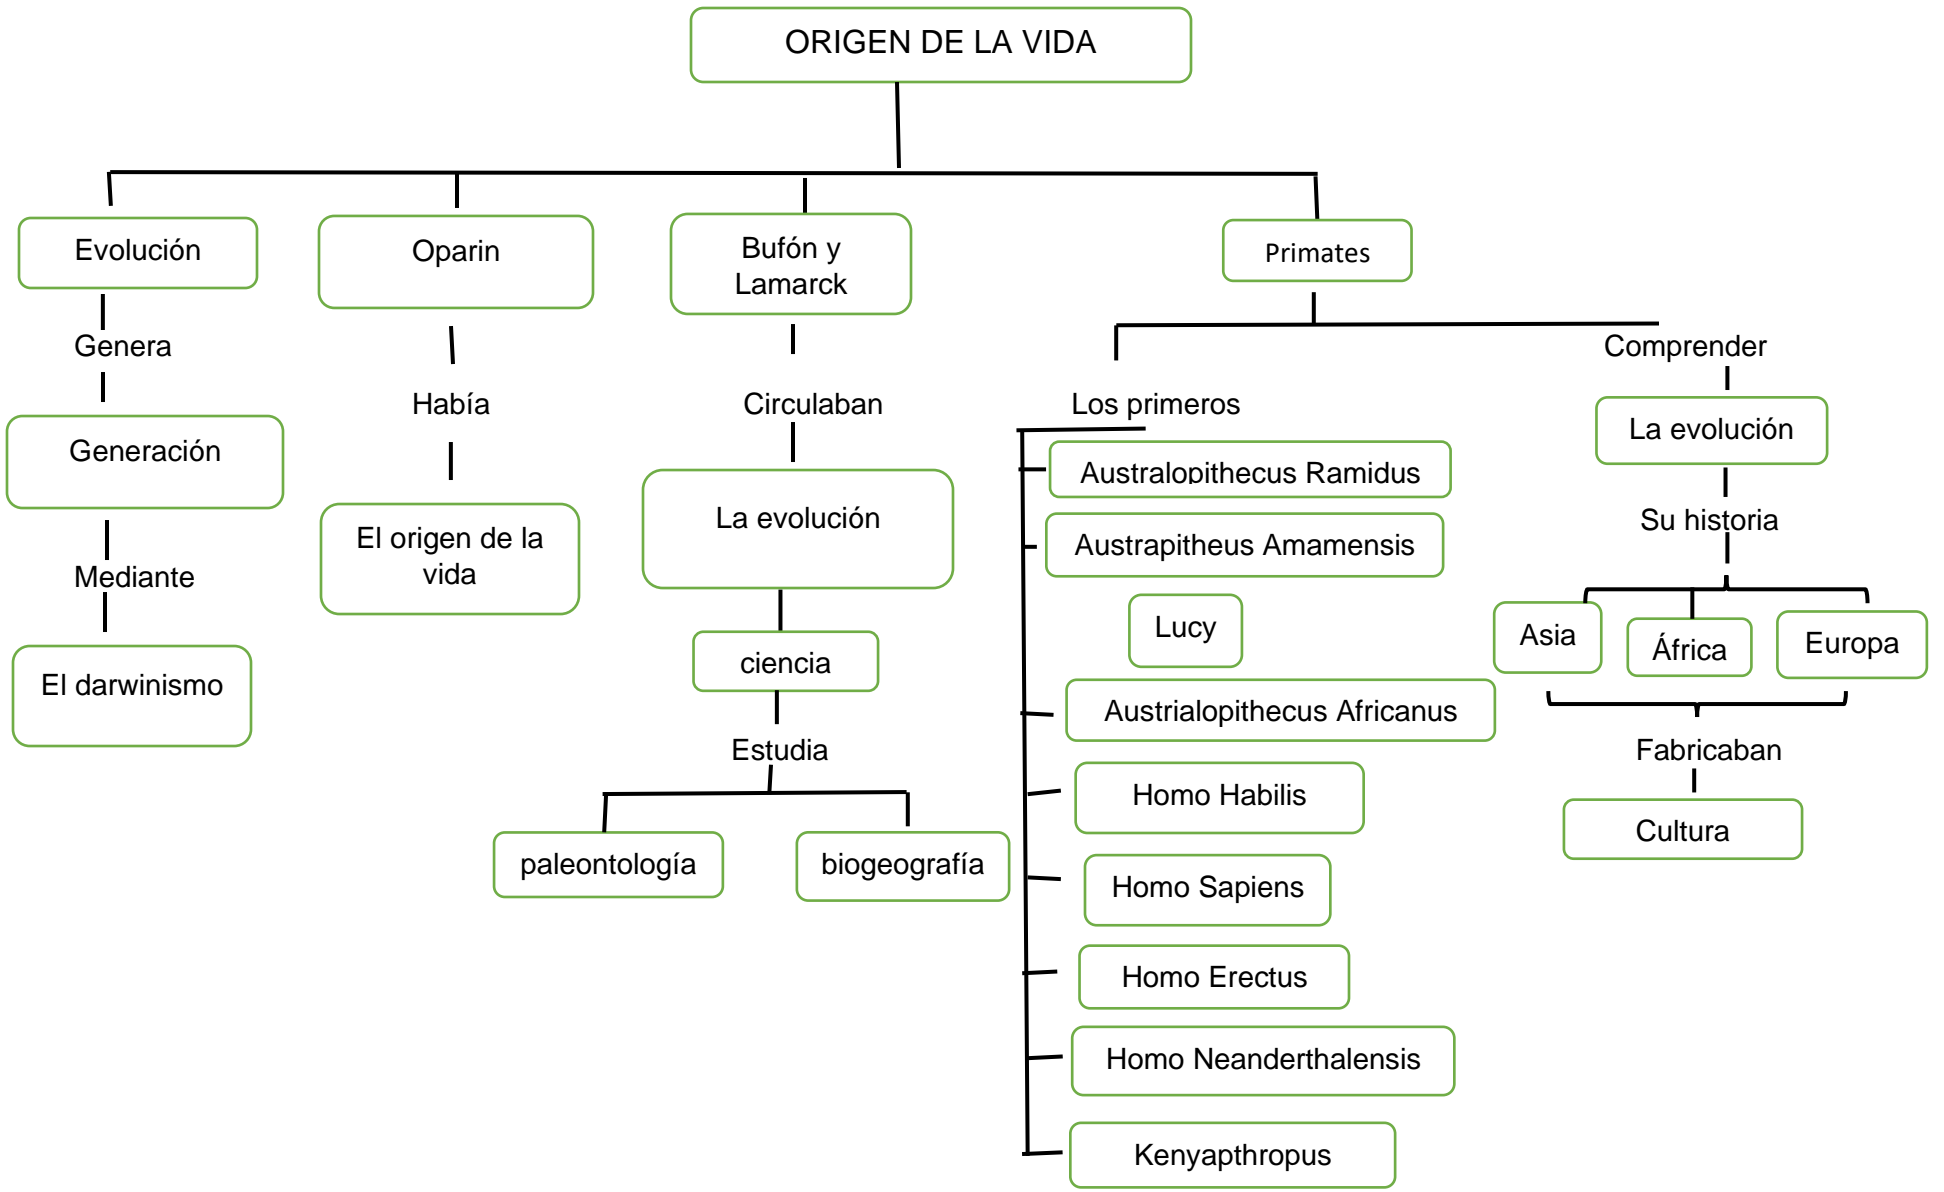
ORIGEN DE LA VIDA

Evolución

Genera

Generación

Mediante

El darwinismo

Oparin

Había

El origen de la vida

Bufón y Lamarck

Circulaban

La evolución

ciencia

Estudia

paleontología

biogeografía

Primates

Los primeros

Australopithecus Ramidus

Austrapitheus Amamensis

Lucy

Austrialopithecus Africanus

Homo Habilis

Homo Sapiens

Homo Erectus

Homo Neanderthalensis

Kenyapthropus

Comprender

La evolución

Su historia

Asia

África

Europa

Fabricaban

Cultura